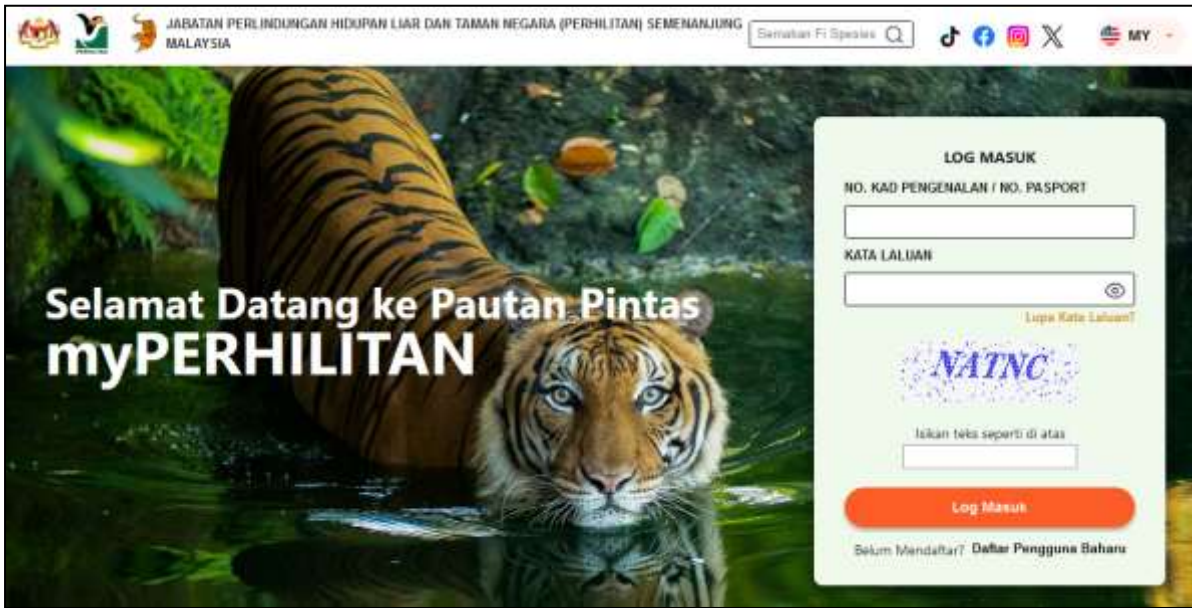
JABATAN PERLINDUNGAN HIDUPAN LIAR DAN TAMAN NEGARA (PERHILITAN) SEMENANJUNG MALAYSIA

Semakan Fi Spesies

MY

Selamat Datang ke Pautan Pintas myPERHILITAN

LOG MASUK

NO. KAD PENGENALAN / NO. PASPORT

KATA LALUAN

Lupa Kata Laluan?

NATNC

Isikan teks seperti di atas

Log Masuk

Belum Mendaftar? Daftar Pengguna Baharu